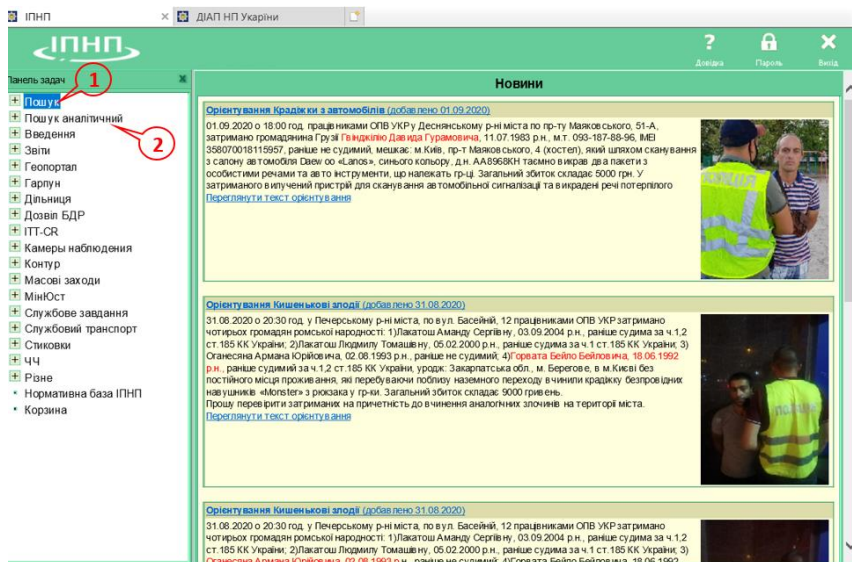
ІПНП
ДІАП НП України

ІПНП
Довідка Пароль Вихід

Панель задач
1
Пошук
Пошук аналітичний
2
Введення
Звіти
Геопортал
Гарпун
Дільниця
Дозвіл БДР
ІТТ-CR
Камеры наблюдения
Контур
Масові заходи
МінЮст
Службове завдання
Службовий транспорт
Стиковки
ЧЧ
Різне
Нормативна база ІПНП
Корзина

Новини

Орієнтування Крадіжки з автомобілів (добавлено 01.09.2020)
01.09.2020 о 18:00 год. працівниками ОПВ УКР у Деснянському р-ні міста по пр-ту Маяковського, 51-А, затримано громадянина Грузії Гвінджілію Давида Гурамовича, 11.07.1983 р.н., м.т. 093-187-88-96, IMEI 358070018115957, раніше не судимий, мешкає: м.Київ, пр-т Маяковського, 4 (хостел), який шляхом сканування з салону автомобіля Daew oo «Lanos», синього кольору, д.н. АА8968КН таємно викрав два пакети з особистими речами та авто інструменти, що належать гр-ці. Загальний збиток складає 5000 грн. У затримуваного вилучений пристрій для сканування автомобільної сигналізації та викрадені речі потерпілого
Переглянути текст орієнтування

Орієнтування Кишенькові злодії (добавлено 31.08.2020)
31.08.2020 о 20:30 год. у Печерському р-ні міста, по вул. Басейній, 12 працівниками ОПВ УКР затримано чотирьох громадян ромської народності: 1)Лакатош Аманду Сергіївну, 03.09.2004 р.н., раніше судима за ч.1,2 ст.185 КК України; 2)Лакатош Людмилу Томашевну, 05.02.2000 р.н., раніше судима за ч.1 ст.185 КК України; 3) Оганесяна Армана Юрійовича, 02.08.1993 р.н., раніше не судимий; 4)Горвата Бейло Бейловича, 18.06.1992 р.н., раніше судимий за ч.1,2 ст.185 КК України, уродж: Закарпатська обл., м. Берегове, в м.Києві без постійного місця проживання, які перебуваючи поблизу наземного переходу вчинили крадіжку безпровідних навушників «Monster» з рюкзака у гр-ки. Загальний збиток складає 9000 гривень.
Прошу перевірити затриманих на причетність до вчинення аналогічних злочинів на території міста.
Переглянути текст орієнтування

Орієнтування Кишенькові злодії (добавлено 31.08.2020)
31.08.2020 о 20:30 год. у Печерському р-ні міста, по вул. Басейній, 12 працівниками ОПВ УКР затримано чотирьох громадян ромської народності: 1)Лакатош Аманду Сергіївну, 03.09.2004 р.н., раніше судима за ч.1,2 ст.185 КК України; 2)Лакатош Людмилу Томашевну, 05.02.2000 р.н., раніше судима за ч.1 ст.185 КК України; 3) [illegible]